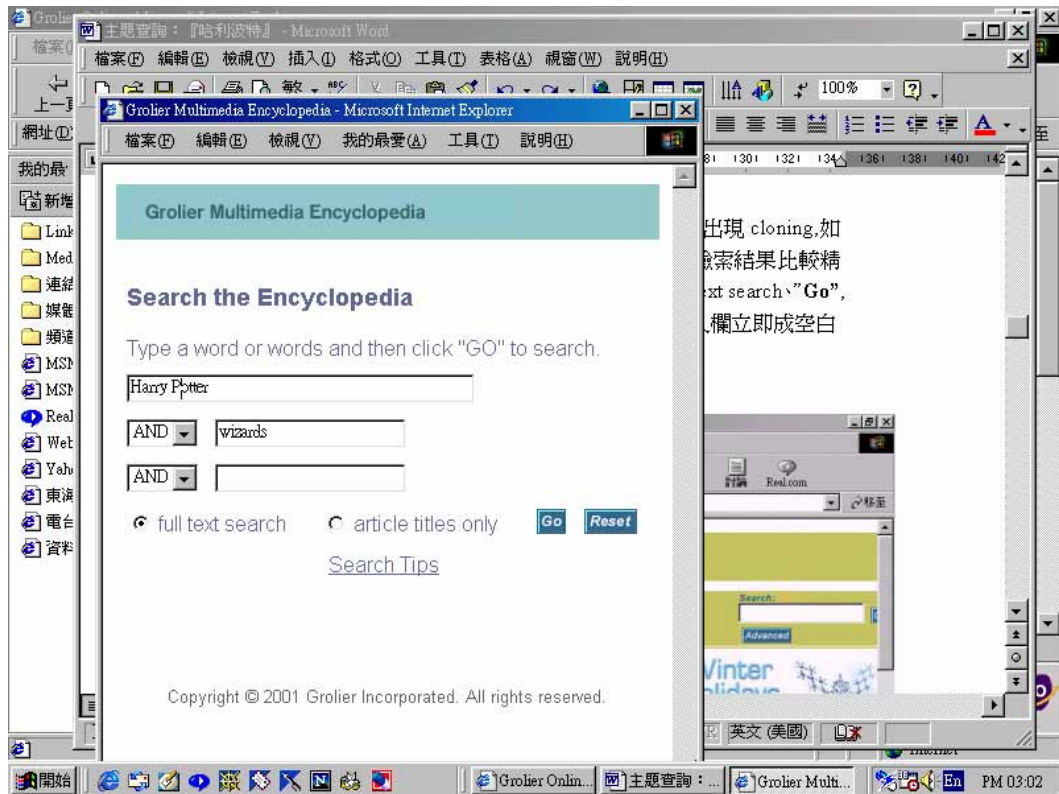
主題查詢：『哈利波特』 - Microsoft Word

檔案(F) 編輯(E) 檢視(V) 插入(I) 格式(O) 工具(T) 表格(A) 視窗(W) 說明(H)

100%

Grolier Multimedia Encyclopedia - Microsoft Internet Explorer

檔案(F) 編輯(E) 檢視(V) 我的最愛(A) 工具(T) 說明(H)

Grolier Multimedia Encyclopedia

Search the Encyclopedia

Type a word or words and then click "GO" to search.

Harry Potter

AND wizards

AND

full text search article titles only Go Reset

Search Tips

Copyright © 2001 Grolier Incorporated. All rights reserved.

出現 cloning,如
檢索結果比較精
xt search、"Go",
欄立即成空白

Real.com

Search:

Advanced

Vinter

英文 (美國)

我的最
新增
Link
Med
連結
媒體
頻道
MSN
MSN
Real
Web
Yaho
東森
電台
資料

上一頁
網址(D)

開始

Grolier Onlin...
主題查詢：...
Grolier Multi...
En
PM 03:02